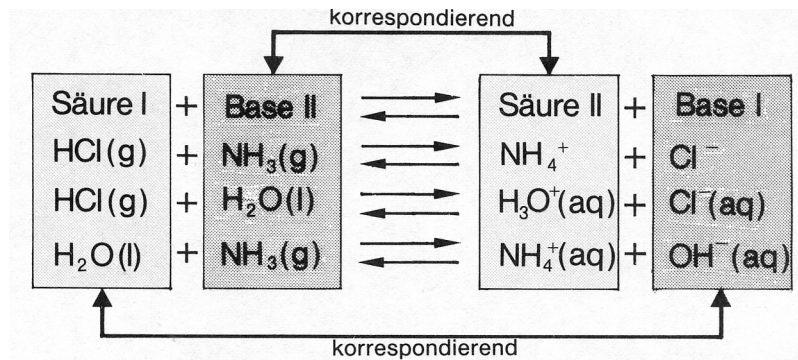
korrespondierend

| Säure I | + | Base II | $\rightleftharpoons$ | Säure II | + | Base I |
|---|---|---|---|---|---|---|
| HCl(g) | + | $NH_3$(g) | $\rightleftharpoons$ | $NH_4^+$ | + | $Cl^-$ |
| HCl(g) | + | $H_2O$(l) | $\rightleftharpoons$ | $H_3O^+$(aq) | + | $Cl^-$(aq) |
| $H_2O$(l) | + | $NH_3$(g) | $\rightleftharpoons$ | $NH_4^+$(aq) | + | $OH^-$(aq) |

korrespondierend